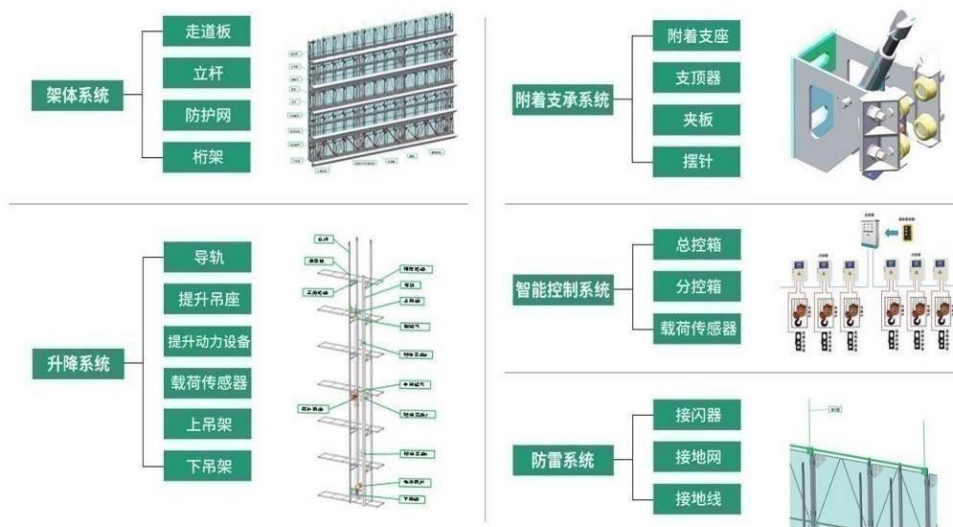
架体系统

走道板

立杆

防护网

桁架

附着支承系统

附着支座

支顶器

夹板

摆针

升降系统

导轨

提升吊座

提升动力设备

载荷传感器

上吊架

下吊架

智能控制系统

总控箱

分控箱

载荷传感器

防雷系统

接闪器

接地网

接地线